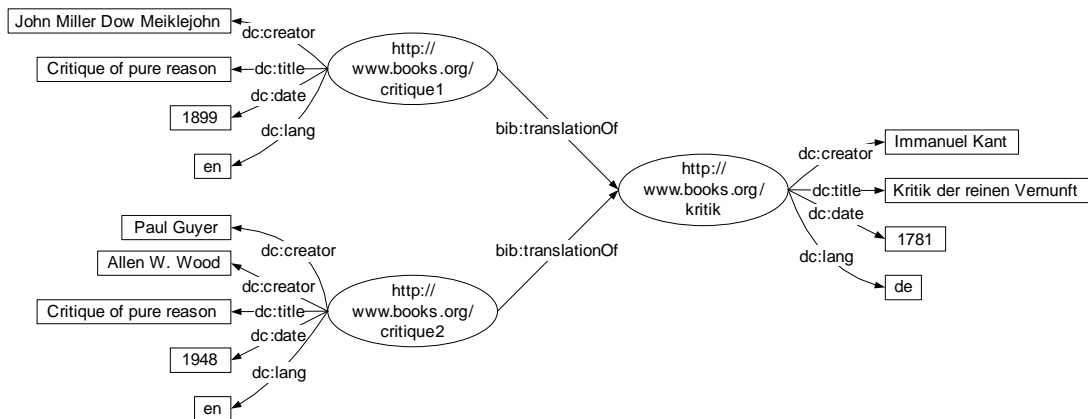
John Miller Dow Meiklejohn
dc:creator
Critique of pure reason
dc:title
dc:date
1899
dc:lang
en
http://www.books.org/critique1

bib:translationOf

http://www.books.org/kritik
dc:creator
Immanuel Kant
dc:title
Kritik der reinen Vernunft
dc:date
1781
dc:lang
de

bib:translationOf

Paul Guyer
dc:creator
Allen W. Wood
dc:creator
Critique of pure reason
dc:title
dc:date
1948
dc:lang
en
http://www.books.org/critique2